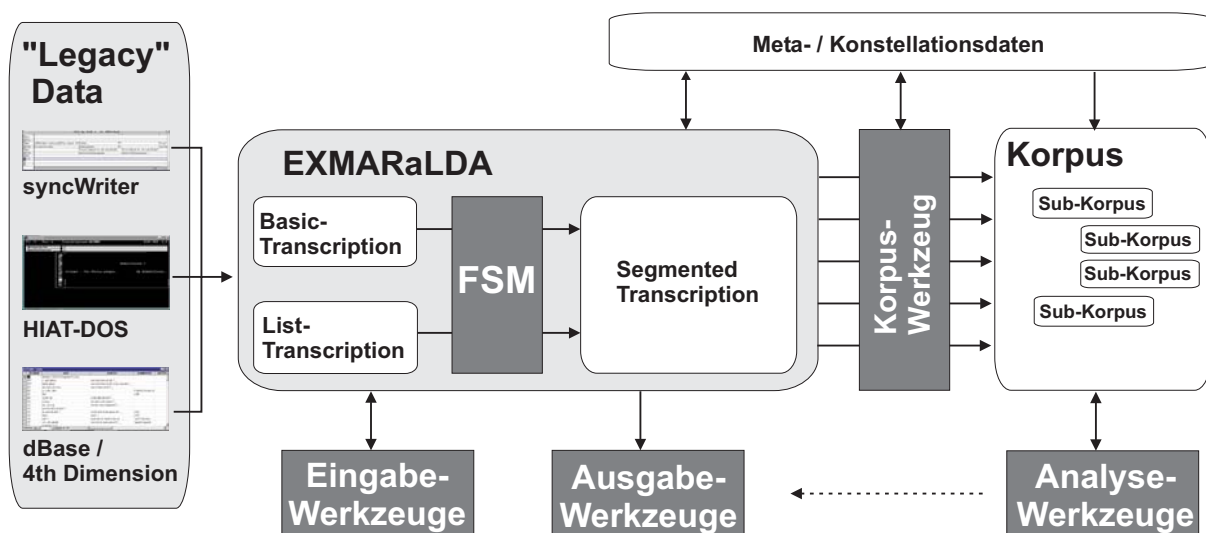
"Legacy" Data

syncWriter

HIAT-DOS

dBase / 4th Dimension

Meta- / Konstellationsdaten

EXMARaLDA

Basic-Transcription

List-Transcription

FSM

Segmented Transcription

Korpus-Werkzeug

Korpus

Sub-Korpus

Sub-Korpus

Sub-Korpus

Sub-Korpus

Eingabe-Werkzeuge

Ausgabe-Werkzeuge

Analyse-Werkzeuge